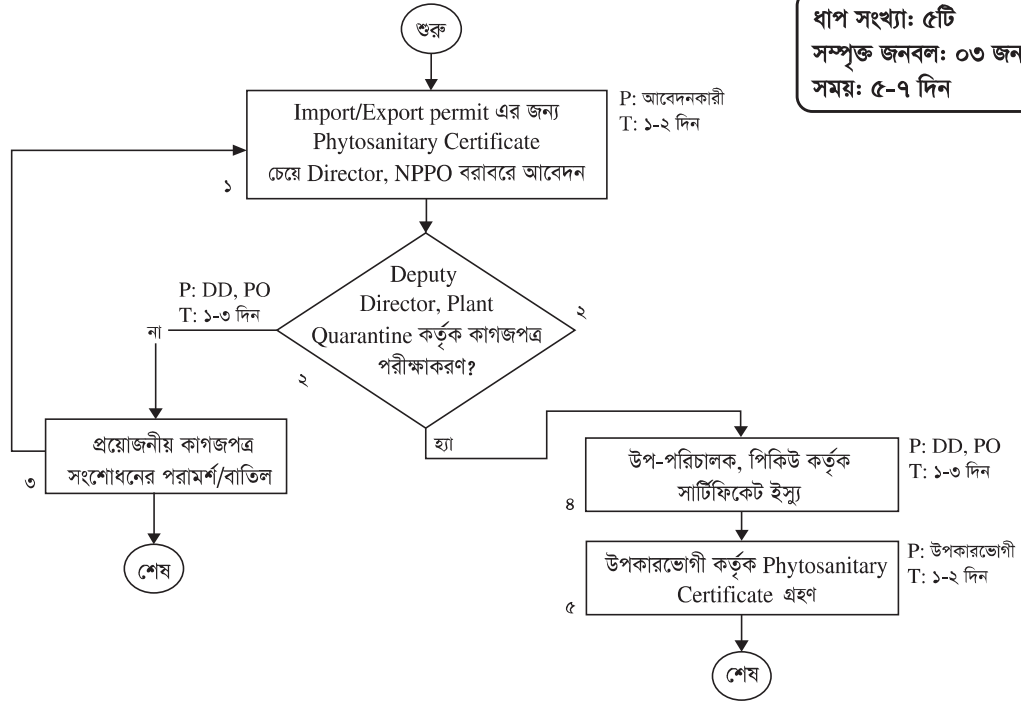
ধাপ সংখ্যা: ৫টি
সম্পৃক্ত জনবল: ০৩ জন
সময়: ৫-৭ দিন

শুরু

Import/Export permit এর জন্য Phytosanitary Certificate চেয়ে Director, NPPO বরাবরে আবেদন

P: আবেদনকারী
T: ১-২ দিন

১

Deputy Director, Plant Quarantine কর্তৃক কাগজপত্র পরীক্ষাকরণ?

২

P: DD, PO
T: ১-৩ দিন

না

২

প্রয়োজনীয় কাগজপত্র সংশোধনের পরামর্শ/বাতিল

৩

শেষ

হ্যা

উপ-পরিচালক, পিকিউ কর্তৃক সার্টিফিকেট ইস্যু

P: DD, PO
T: ১-৩ দিন

৪

উপকারভোগী কর্তৃক Phytosanitary Certificate গ্রহণ

P: উপকারভোগী
T: ১-২ দিন

৫

শেষ